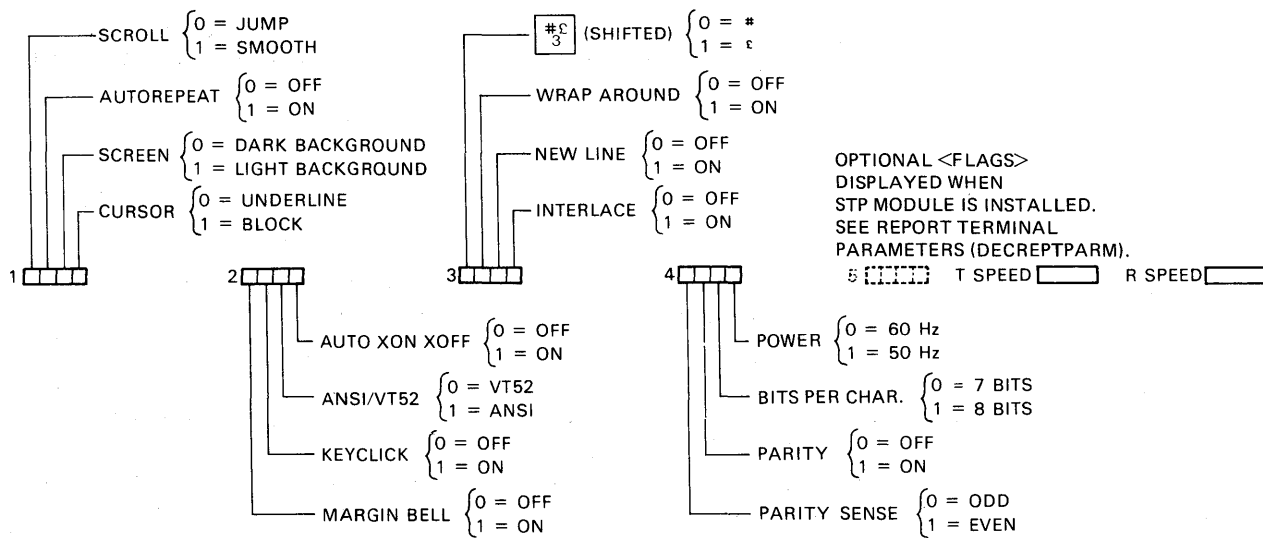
SCROLL $\begin{cases} 0 = \text{JUMP} \\ 1 = \text{SMOOTH} \end{cases}$

AUTOREPEAT $\begin{cases} 0 = \text{OFF} \\ 1 = \text{ON} \end{cases}$

SCREEN $\begin{cases} 0 = \text{DARK BACKGROUND} \\ 1 = \text{LIGHT BACKGROUND} \end{cases}$

CURSOR $\begin{cases} 0 = \text{UNDERLINE} \\ 1 = \text{BLOCK} \end{cases}$

1

2

AUTO XON XOFF $\begin{cases} 0 = \text{OFF} \\ 1 = \text{ON} \end{cases}$

ANSI/VT52 $\begin{cases} 0 = \text{VT52} \\ 1 = \text{ANSI} \end{cases}$

KEYCLICK $\begin{cases} 0 = \text{OFF} \\ 1 = \text{ON} \end{cases}$

MARGIN BELL $\begin{cases} 0 = \text{OFF} \\ 1 = \text{ON} \end{cases}$

#£ 3 (SHIFTED) $\begin{cases} 0 = \# \\ 1 = £ \end{cases}$

WRAP AROUND $\begin{cases} 0 = \text{OFF} \\ 1 = \text{ON} \end{cases}$

NEW LINE $\begin{cases} 0 = \text{OFF} \\ 1 = \text{ON} \end{cases}$

INTERLACE $\begin{cases} 0 = \text{OFF} \\ 1 = \text{ON} \end{cases}$

3

OPTIONAL <FLAGS> DISPLAYED WHEN STP MODULE IS INSTALLED. SEE REPORT TERMINAL PARAMETERS (DECREPTPARM).

5 T SPEED R SPEED

4

POWER $\begin{cases} 0 = 60 \text{ Hz} \\ 1 = 50 \text{ Hz} \end{cases}$

BITS PER CHAR. $\begin{cases} 0 = 7 \text{ BITS} \\ 1 = 8 \text{ BITS} \end{cases}$

PARITY $\begin{cases} 0 = \text{OFF} \\ 1 = \text{ON} \end{cases}$

PARITY SENSE $\begin{cases} 0 = \text{ODD} \\ 1 = \text{EVEN} \end{cases}$